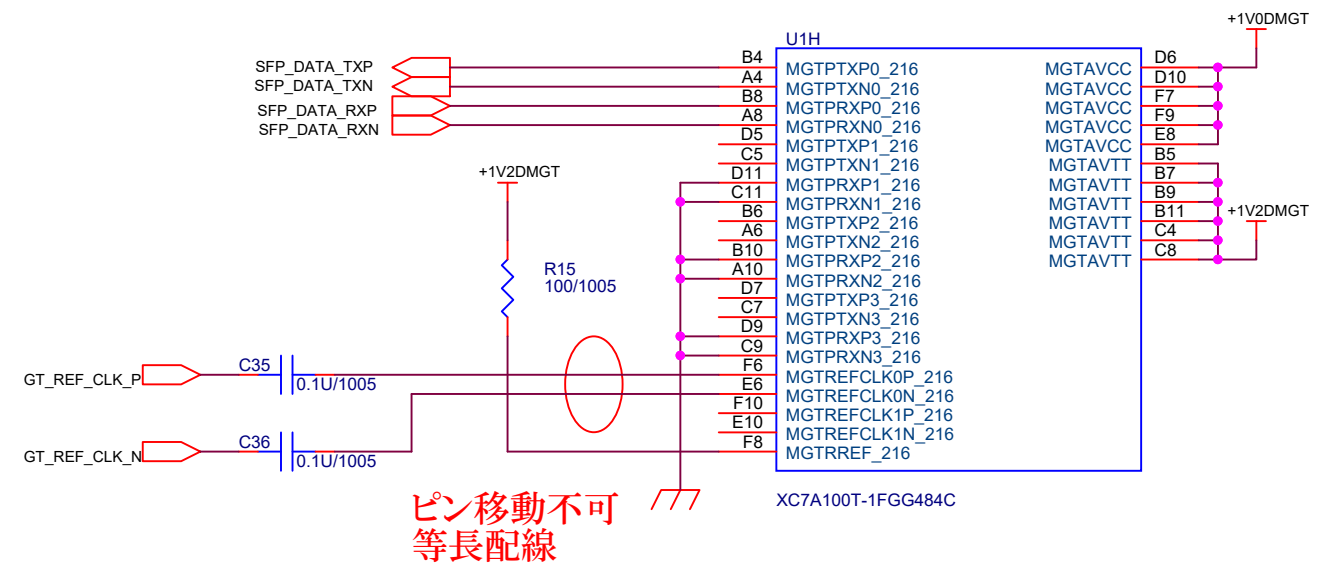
+1V0DMGT

U1H

SFP_DATA_TXP
SFP_DATA_TXN
SFP_DATA_RXP
SFP_DATA_RXN

B4 MGTPTXP0_216
A4 MGTPTXN0_216
B8 MGTPRXP0_216
A8 MGTPRXN0_216
D5 MGTPTXP1_216
C5 MGTPTXN1_216
D11 MGTPRXP1_216
C11 MGTPRXN1_216
B6 MGTPTXP2_216
A6 MGTPTXN2_216
B10 MGTPRXP2_216
A10 MGTPRXN2_216
D7 MGTPTXP3_216
C7 MGTPTXN3_216
D9 MGTPRXP3_216
C9 MGTPRXN3_216
F6 MGTREFCLK0P_216
E6 MGTREFCLK0N_216
F10 MGTREFCLK1P_216
E10 MGTREFCLK1N_216
F8 MGTRREF_216

MGTAVCC D6
MGTAVCC D10
MGTAVCC F7
MGTAVCC F9
MGTAVCC E8
MGTAVTT B5
MGTAVTT B7
MGTAVTT B9
MGTAVTT B11
MGTAVTT C4
MGTAVTT C8

+1V2DMGT

+1V2DMGT

R15
100/1005

C35
GT_REF_CLK_P
0.1U/1005

C36
GT_REF_CLK_N
0.1U/1005

XC7A100T-1FGG484C

ピン移動不可
等長配線